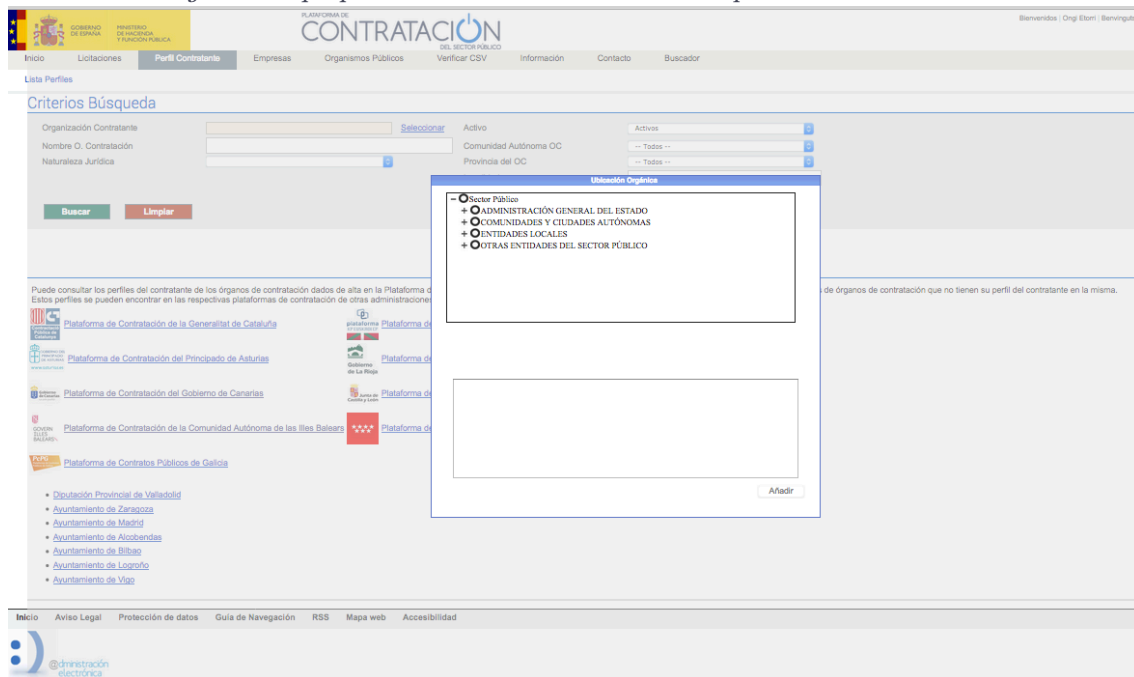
GOBIERNO DE ESPAÑA MINISTERIO DE HACIENDA Y FUNCIÓN PÚBLICA

PLATAFORMA DE CONTRATACIÓN DEL SECTOR PÚBLICO

Bienvenidos | Ongi Etorri | Benvinguts

Inicio Licitaciones Perfil Contratante Empresas Organismos Públicos Verificar CSV Información Contacto Buscador

Lista Perfiles

Criterios Búsqueda

Organización Contratante Seleccionar Activo Activos

Nombre O. Contratación Comunidad Autónoma OC -- Todos --

Naturaleza Jurídica Provincia del OC -- Todos --

Buscar Limpiar

Ubicación Orgánica

− Sector Público
+ ADMINISTRACIÓN GENERAL DEL ESTADO
+ COMUNIDADES Y CIUDADES AUTÓNOMAS
+ ENTIDADES LOCALES
+ OTRAS ENTIDADES DEL SECTOR PÚBLICO

Añadir

Puede consultar los perfiles del contratante de los órganos de contratación dados de alta en la Plataforma d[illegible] de órganos de contratación que no tienen su perfil del contratante en la misma. Estos perfiles se pueden encontrar en las respectivas plataformas de contratación de otras administracione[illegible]

Plataforma de Contratación de la Generalitat de Cataluña

plataforma Plataforma de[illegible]

Plataforma de Contratación del Principado de Asturias

Gobierno de La Rioja Plataforma de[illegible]

Plataforma de Contratación del Gobierno de Canarias

Junta de Castilla y León Plataforma de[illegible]

Plataforma de Contratación de la Comunidad Autónoma de las Illes Balears

Plataforma de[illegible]

Plataforma de Contratos Públicos de Galicia

• Diputación Provincial de Valladolid
• Ayuntamiento de Zaragoza
• Ayuntamiento de Madrid
• Ayuntamiento de Alcobendas
• Ayuntamiento de Bilbao
• Ayuntamiento de Logroño
• Ayuntamiento de Vigo

Inicio Aviso Legal Protección de datos Guía de Navegación RSS Mapa web Accesibilidad

@dministración electrónica